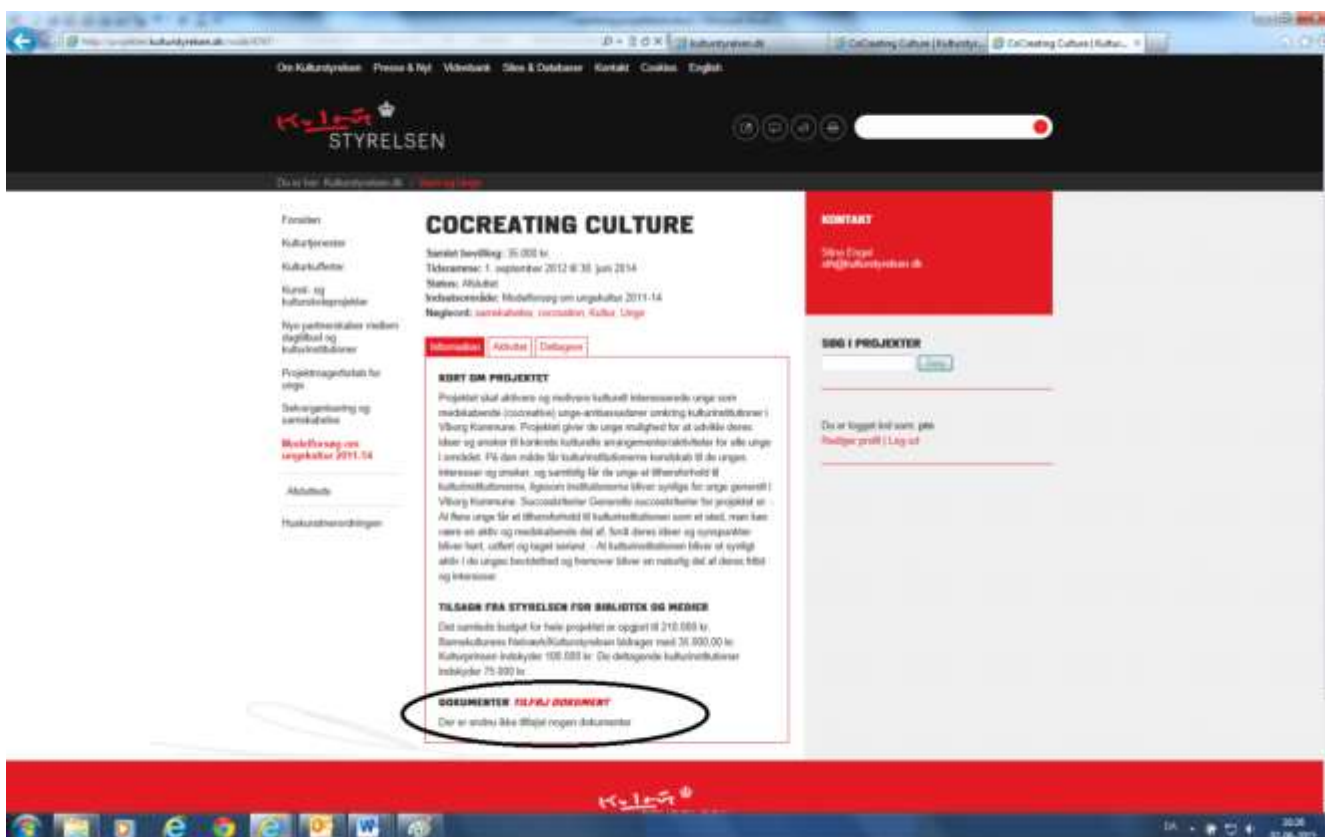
kulturstyrelsen.dk | CoCreating Culture | Kulturst... | CoCreating Culture | Kultur...

Om Kulturstyrelsen Presse & Nyt Videobank Sites & Databaser Kontakt Cookies English

Kultur STYRELSEN

Du er her: Kulturstyrelsen.dk / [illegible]

Forsiden
Kulturtjenester
Kulturkufferter
Kunst- og kulturskoleprojekter
Nye partnerskaber mellem dagtilbud og kulturinstitutioner
Projektmagerforløb for unge
Selvorganisering og samskabelse
Modelforsøg om ungekultur 2011-14
Aktuelle
Huskunstnerordningen

COCREATING CULTURE

Samlet bevilling: 35.000 kr.
Tidsramme: 1. september 2012 til 30. juni 2014
Status: Afsluttet
Indsatsområde: Modelforsøg om ungekultur 2011-14
Nøgleord: samskabelse, cocreation, Kultur, Unge

Information | Aktivitet | Deltagere

KORT OM PROJEKTET

Projektet skal aktivere og motivere kulturelt interesserede unge som medskabende (cocreative) unge-ambassadører omkring kulturinstitutioner i Viborg Kommune. Projektet giver de unge mulighed for at udvikle deres ideer og ønsker til konkrete kulturelle arrangementer/aktiviteter for alle unge i området. På den måde får kulturinstitutionerne kendskab til de unges interesser og ønsker, og samtidig får de unge et tilhørsforhold til kulturinstitutionerne, ligesom institutionerne bliver synlige for unge generelt i Viborg Kommune. Succeskriterier Generelle succeskriterier for projektet er: - At flere unge får et tilhørsforhold til kulturinstitutionen som et sted, man kan være en aktiv og medskabende del af, fordi deres ideer og synspunkter bliver hørt, udført og taget seriøst. - At kulturinstitutionen bliver et synligt aktiv i de unges bevidsthed og fremover bliver en naturlig del af deres fritid og interesser.

TILSAGN FRA STYRELSEN FOR BIBLIOTEK OG MEDIER

Det samlede budget for hele projektet er opgjort til 210.000 kr. Børnekulturens Netværk/Kulturstyrelsen bidrager med 35.000,00 kr. Kulturprinsen indskyder 100.000 kr. De deltagende kulturinstitutioner indskyder 75.000 kr.

DOKUMENTER TILFØJ DOKUMENT

Der er endnu ikke tilføjet nogen dokumenter

KONTAKT

Stine Engel
sth@kulturstyrelsen.dk

SØG I PROJEKTER

Søg

Du er logget ind som: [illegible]
Rediger profil | Log ud

Kultur

DA 20:35